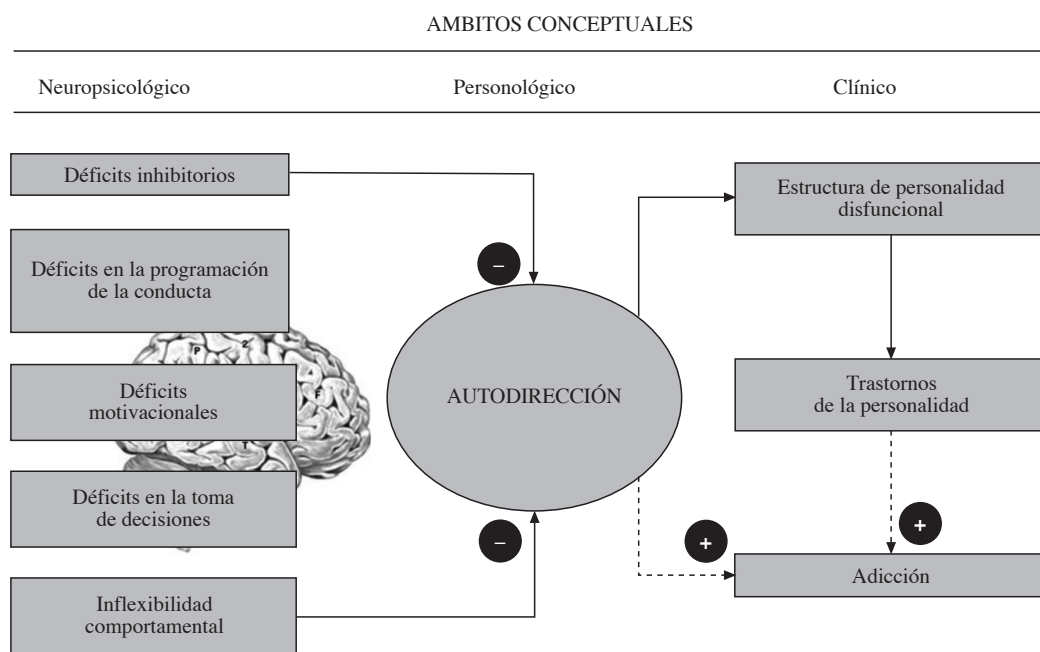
AMBITOS CONCEPTUALES

Neuropsicológico

Personológico

Clínico

Déficits inhibitorios

Déficits en la programación de la conducta

Déficits motivacionales

Déficits en la toma de decisiones

Inflexibilidad comportamental

–

–

AUTODIRECCIÓN

Estructura de personalidad disfuncional

Trastornos de la personalidad

+

+

Adicción